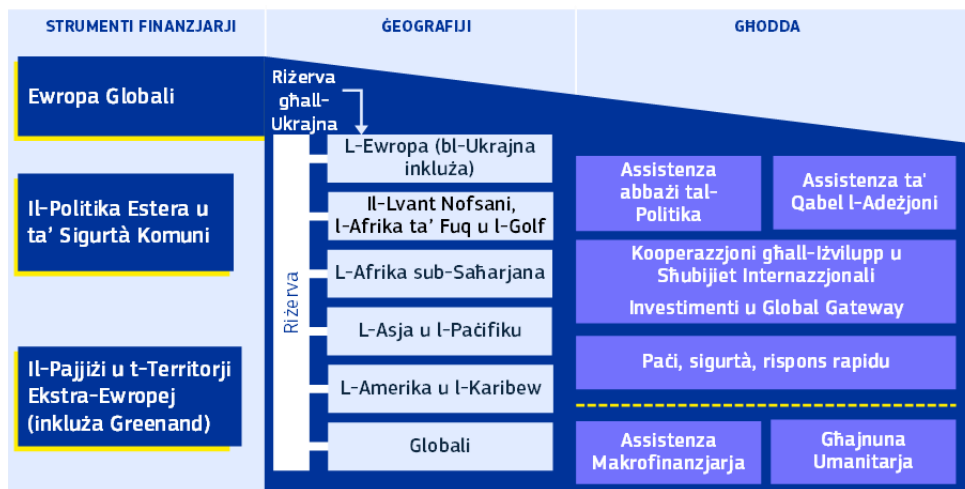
STRUMENTI FINANZJARJI

ĠEOGRAFIJI

GĦODDA

Ewropa Globali

Riżerva għall-Ukrajna

L-Ewropa (bl-Ukrajna inkluża)

Il-Politika Estera u ta' Sigurtà Komuni

Il-Lvant Nofsani, l-Afrika ta' Fuq u l-Golf

Assistenza abbażi tal-Politika

Assistenza ta' Qabel l-Adeżjoni

Riżerva

L-Afrika sub-Saħarjana

Kooperazzjoni għall-Iżvilupp u Sħubijiet Internazzjonali

Investimenti u Global Gateway

L-Asja u l-Paċifiku

Paċi, sigurtà, rispons rapidu

Il-Pajjiżi u t-Territorji Ekstra-Ewropej (inkluża Greenand)

L-Amerika u l-Karibew

Globali

Assistenza Makrofinanzjarja

Għajnuna Umanitarja